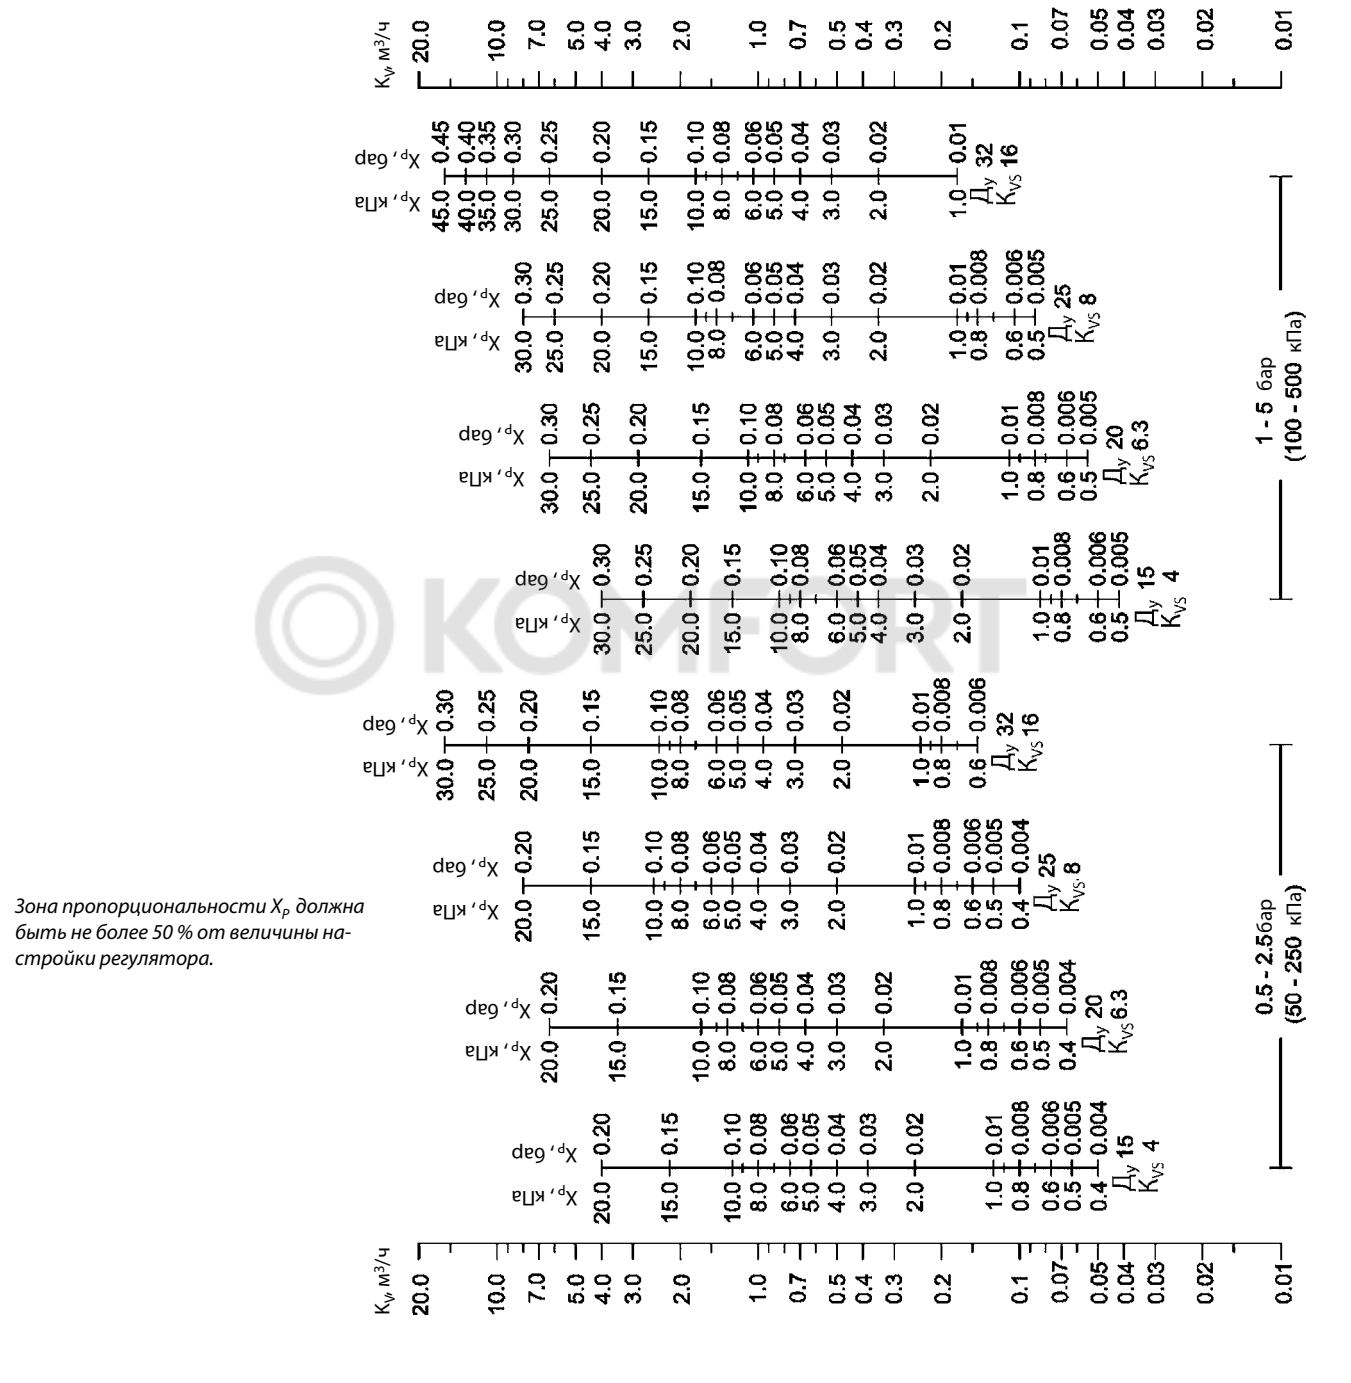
$K_v$, м³/ч
20.0
10.0
7.0
5.0
4.0
3.0
2.0
1.0
0.7
0.5
0.4
0.3
0.2
0.1
0.07
0.05
0.04
0.03
0.02
0.01

$X_p$, бар
0.45 0.40 0.35 0.30 0.25 0.20 0.15 0.10 0.08 0.06 0.05 0.04 0.03 0.02 0.01
$X_p$, кПа
45.0 40.0 35.0 30.0 25.0 20.0 15.0 10.0 8.0 6.0 5.0 4.0 3.0 2.0 1.0
Ду 32
$K_{VS}$ 16

$X_p$, бар
0.30 0.25 0.20 0.15 0.10 0.08 0.06 0.05 0.04 0.03 0.02 0.01 0.008 0.006 0.005
$X_p$, кПа
30.0 25.0 20.0 15.0 10.0 8.0 6.0 5.0 4.0 3.0 2.0 1.0 0.8 0.6 0.5
Ду 25
$K_{VS}$ 8

$X_p$, бар
0.30 0.25 0.20 0.15 0.10 0.08 0.06 0.05 0.04 0.03 0.02 0.01 0.008 0.006 0.005
$X_p$, кПа
30.0 25.0 20.0 15.0 10.0 8.0 6.0 5.0 4.0 3.0 2.0 1.0 0.8 0.6 0.5
Ду 20
$K_{VS}$ 6.3

$X_p$, бар
0.30 0.25 0.20 0.15 0.10 0.08 0.06 0.05 0.04 0.03 0.02 0.01 0.008 0.006 0.005
$X_p$, кПа
30.0 25.0 20.0 15.0 10.0 8.0 6.0 5.0 4.0 3.0 2.0 1.0 0.8 0.6 0.5
Ду 15
$K_{VS}$ 4

1 - 5 бар
(100 - 500 кПа)

$X_p$, бар
0.30 0.25 0.20 0.15 0.10 0.08 0.06 0.05 0.04 0.03 0.02 0.01 0.008 0.006
$X_p$, кПа
30.0 25.0 20.0 15.0 10.0 8.0 6.0 5.0 4.0 3.0 2.0 1.0 0.8 0.6
Ду 32
$K_{VS}$ 16

$X_p$, бар
0.20 0.15 0.10 0.08 0.06 0.05 0.04 0.03 0.02 0.01 0.008 0.006 0.005 0.004
$X_p$, кПа
20.0 15.0 10.0 8.0 6.0 5.0 4.0 3.0 2.0 1.0 0.8 0.6 0.5 0.4
Ду 25
$K_{VS}$ 8

$X_p$, бар
0.20 0.15 0.10 0.08 0.06 0.05 0.04 0.03 0.02 0.01 0.008 0.006 0.005 0.004
$X_p$, кПа
20.0 15.0 10.0 8.0 6.0 5.0 4.0 3.0 2.0 1.0 0.8 0.6 0.5 0.4
Ду 20
$K_{VS}$ 6.3

$X_p$, бар
0.20 0.15 0.10 0.08 0.06 0.05 0.04 0.03 0.02 0.01 0.008 0.006 0.005 0.004
$X_p$, кПа
20.0 15.0 10.0 8.0 6.0 5.0 4.0 3.0 2.0 1.0 0.8 0.6 0.5 0.4
Ду 15
$K_{VS}$ 4

0.5 - 2.5бар
(50 - 250 кПа)

Зона пропорциональности $X_P$ должна быть не более 50 % от величины настройки регулятора.

$K_v$, м³/ч
20.0
10.0
7.0
5.0
4.0
3.0
2.0
1.0
0.7
0.5
0.4
0.3
0.2
0.1
0.07
0.05
0.04
0.03
0.02
0.01

KOMFORT